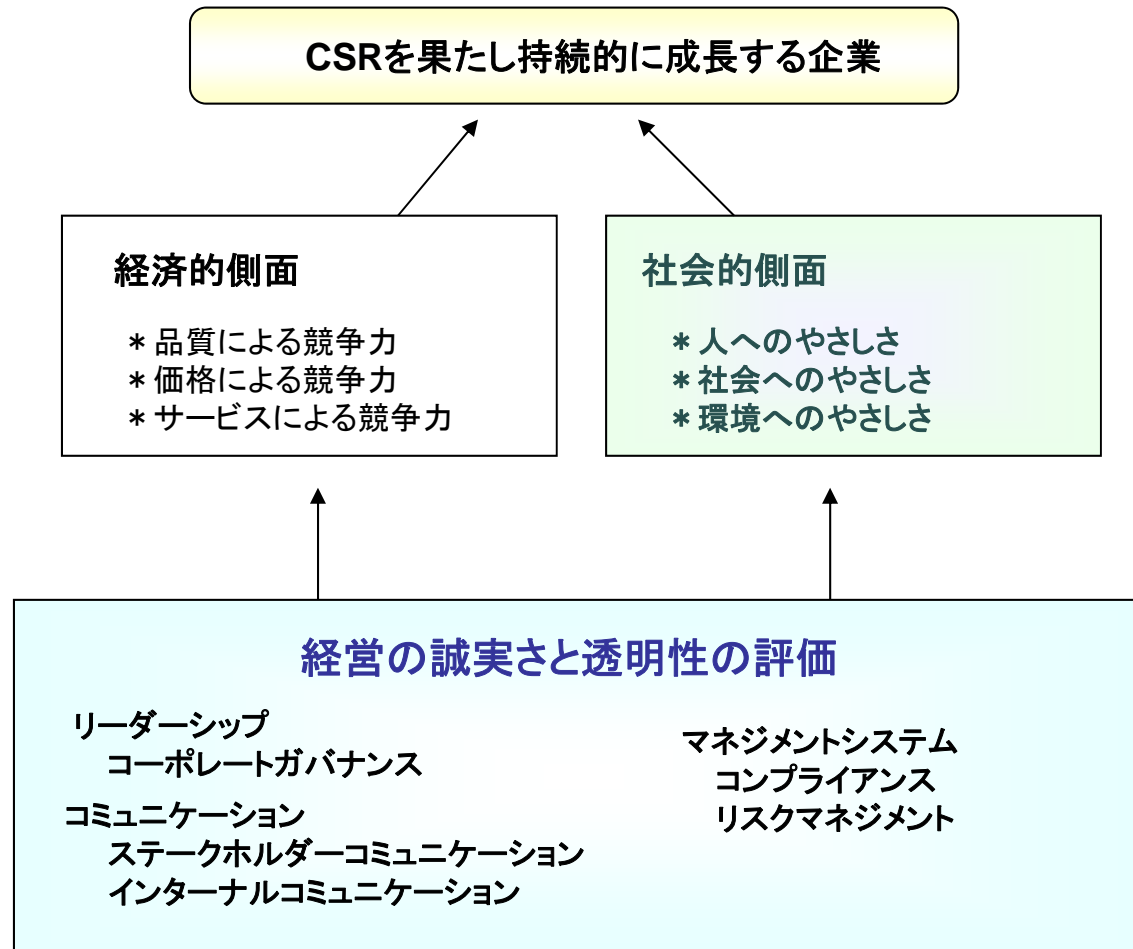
CSRを果たし持続的に成長する企業

経済的側面

＊品質による競争力
＊価格による競争力
＊サービスによる競争力

社会的側面

＊人へのやさしさ
＊社会へのやさしさ
＊環境へのやさしさ

経営の誠実さと透明性の評価

リーダーシップ
コーポレートガバナンス
コミュニケーション
ステークホルダーコミュニケーション
インターナルコミュニケーション

マネジメントシステム
コンプライアンス
リスクマネジメント